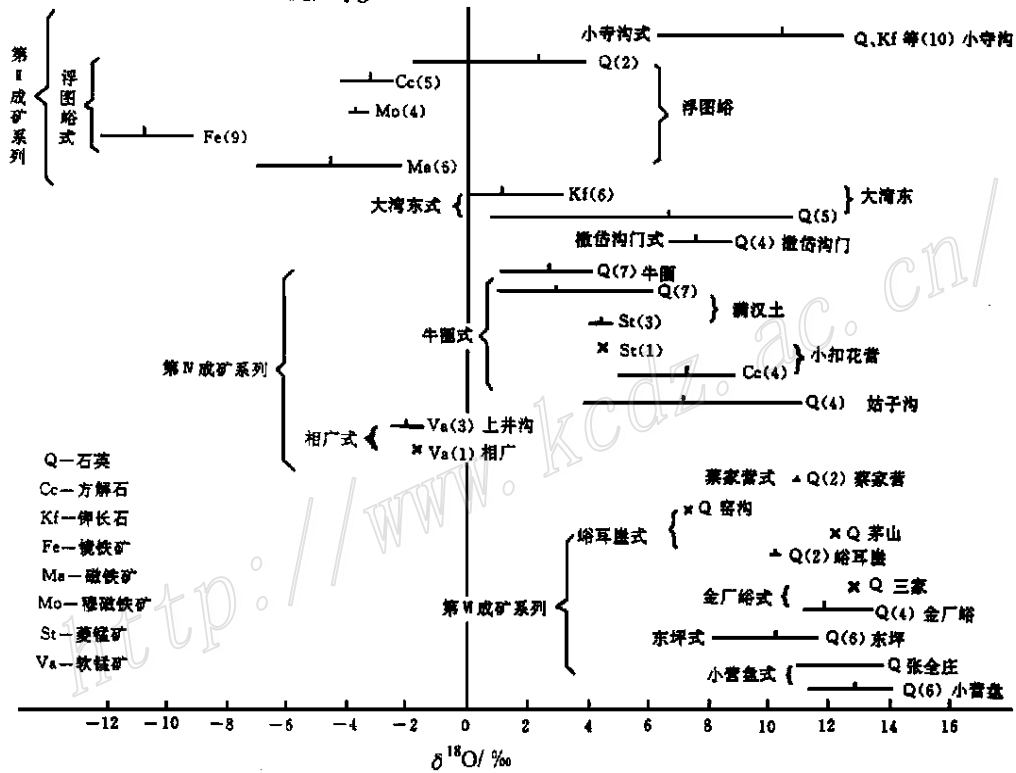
第Ⅱ成矿系列

浮图峪式

小寺沟式 Q、Kf 等(10) 小寺沟

Q(2)

Cc(5)

Mo(4)

浮图峪

Fe(9)

Ma(6)

大湾东式

Kf(6)

Q(5)

大湾东

撒岱沟门式 Q(4) 撒岱沟门

Q(7) 牛圈

Q(7)

蒲汉土

牛圈式

St(3)

St(1)

小扣花营

Cc(4)

第Ⅳ成矿系列

Q(4) 姑子沟

Va(3) 上井沟

相广式

Va(1) 相广

Q—石英
Cc—方解石
Kf—钾长石
Fe—镜铁矿
Ma—磁铁矿
Mo—穆磁铁矿
St—菱锰矿
Va—软锰矿

蔡家营式 Q(2) 蔡家营

Q 窑沟

峪耳崖式

Q 茅山

Q(2) 峪耳崖

第Ⅵ成矿系列

Q 三家

金厂峪式

Q(4) 金厂峪

东坪式

Q(6) 东坪

Q 张全庄

小营盘式

Q(6) 小营盘

−12 −10 −8 −6 −4 −2 0 2 4 6 8 10 12 14 16

$\delta^{18}O/‰$

http://www.kcdz.ac.cn/